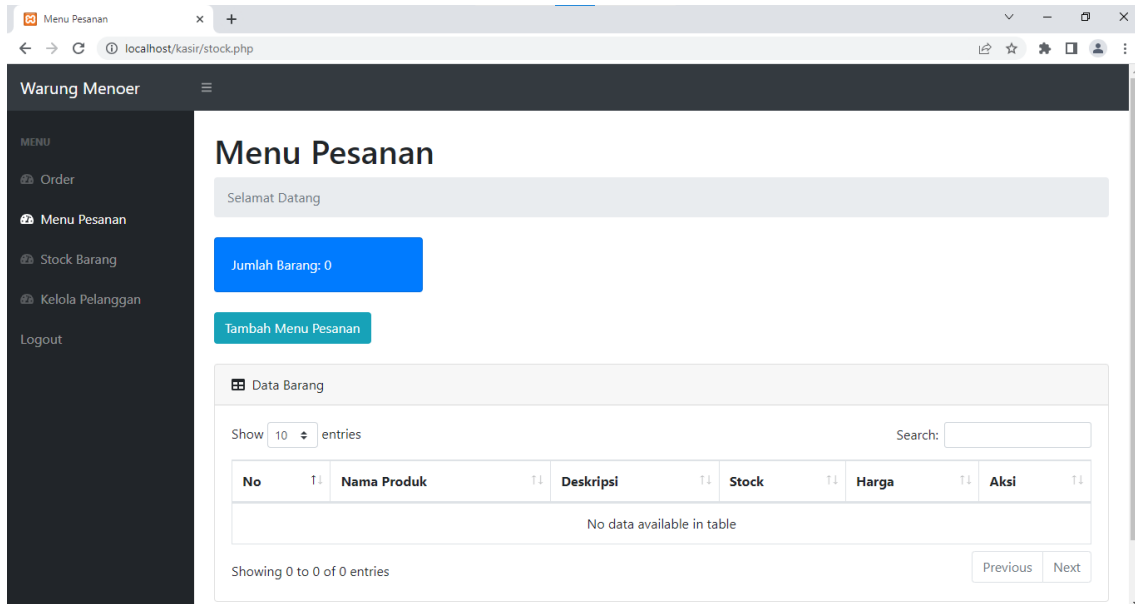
Menu Pesanan
localhost/kasir/stock.php

Warung Menoer

MENU
Order
Menu Pesanan
Stock Barang
Kelola Pelanggan
Logout

Menu Pesanan

Selamat Datang

Jumlah Barang: 0

Tambah Menu Pesanan

Data Barang

Show 10 entries

Search:

| No | Nama Produk | Deskripsi | Stock | Harga | Aksi |
|---|---|---|---|---|---|
| No data available in table | | | | | |

Showing 0 to 0 of 0 entries

Previous Next